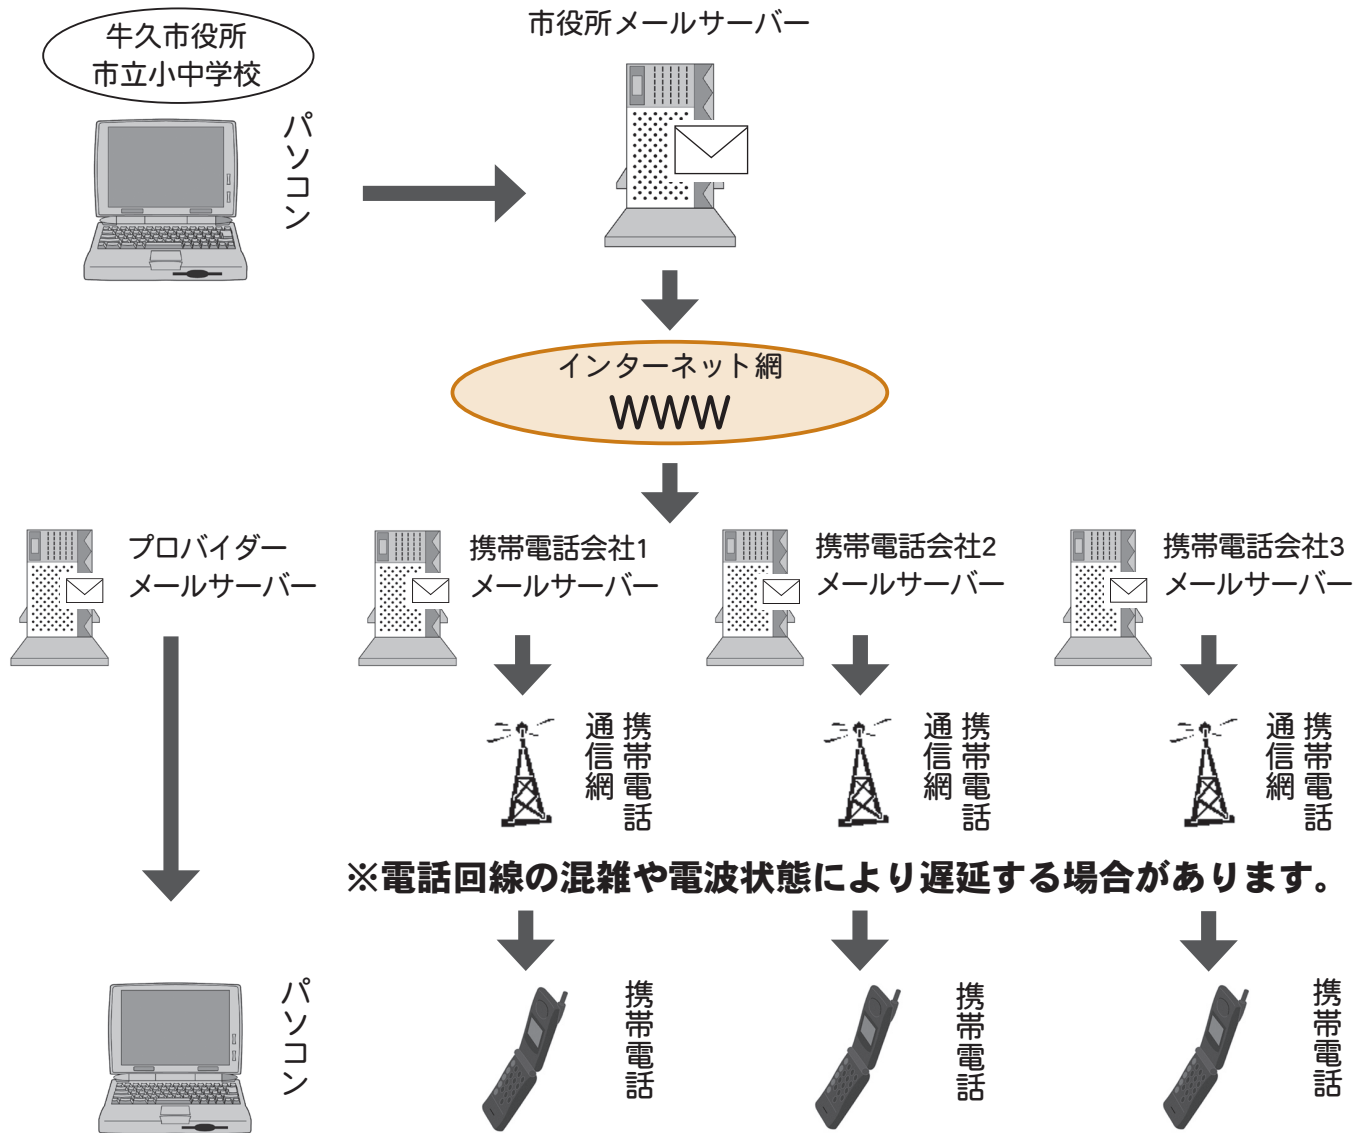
牛久市役所
市立小中学校

パソコン

市役所メールサーバー

インターネット網
WWW

プロバイダー
メールサーバー

携帯電話会社1
メールサーバー

携帯電話会社2
メールサーバー

携帯電話会社3
メールサーバー

携帯電話通信網

携帯電話通信網

携帯電話通信網

※電話回線の混雑や電波状態により遅延する場合があります。

パソコン

携帯電話

携帯電話

携帯電話